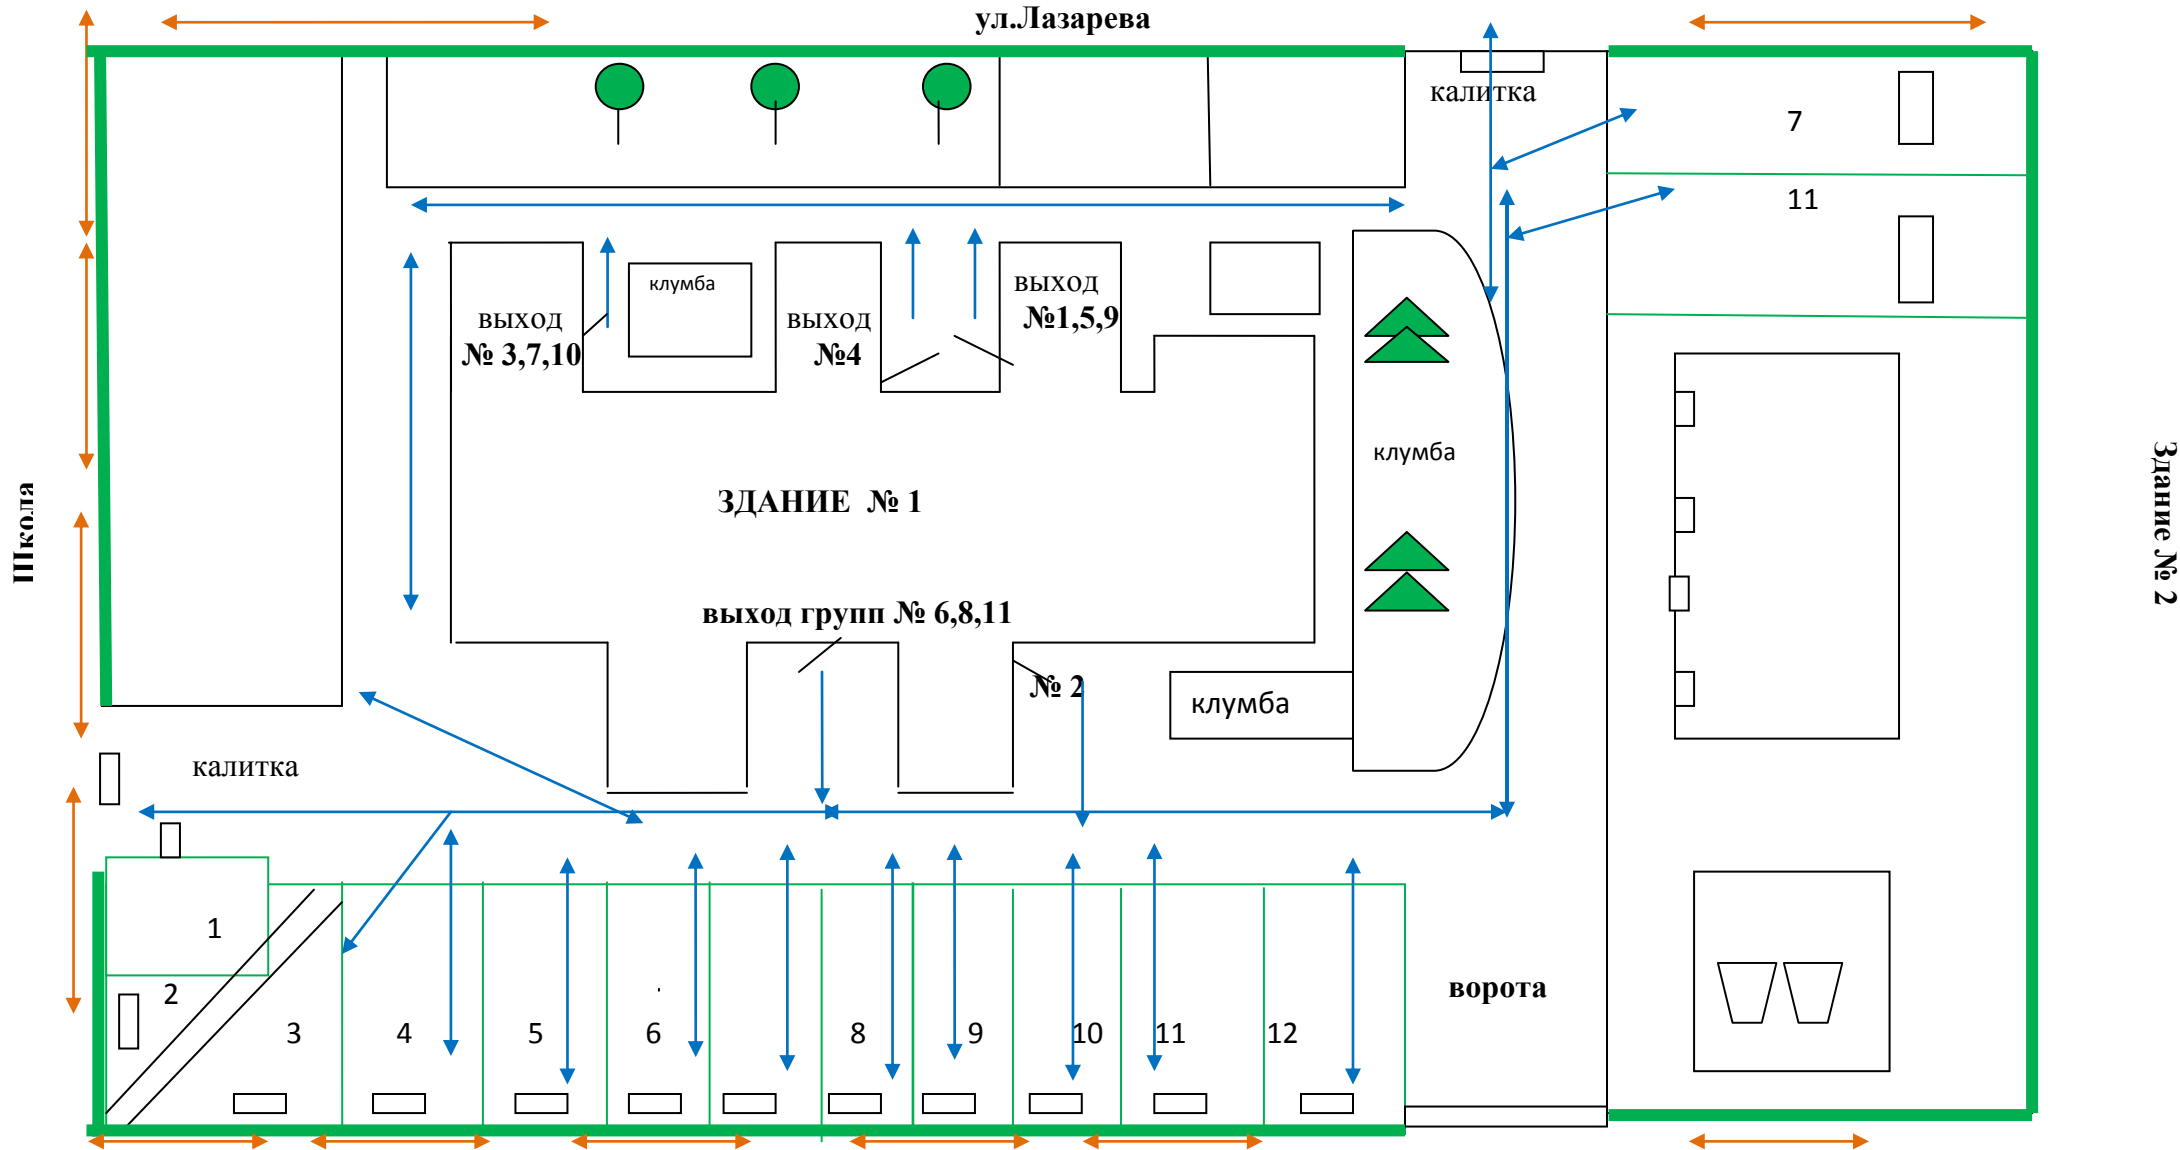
ул.Лазарева

калитка

7

11

клумба

ВЫХОД
№ 3,7,10

ВЫХОД
№4

ВЫХОД
№1,5,9

клумба

Школа

ЗДАНИЕ № 1

Здание № 2

выход групп № 6,8,11

№ 2

клумба

калитка

1

2

3

4

5

6

8

9

10

11

12

ворота